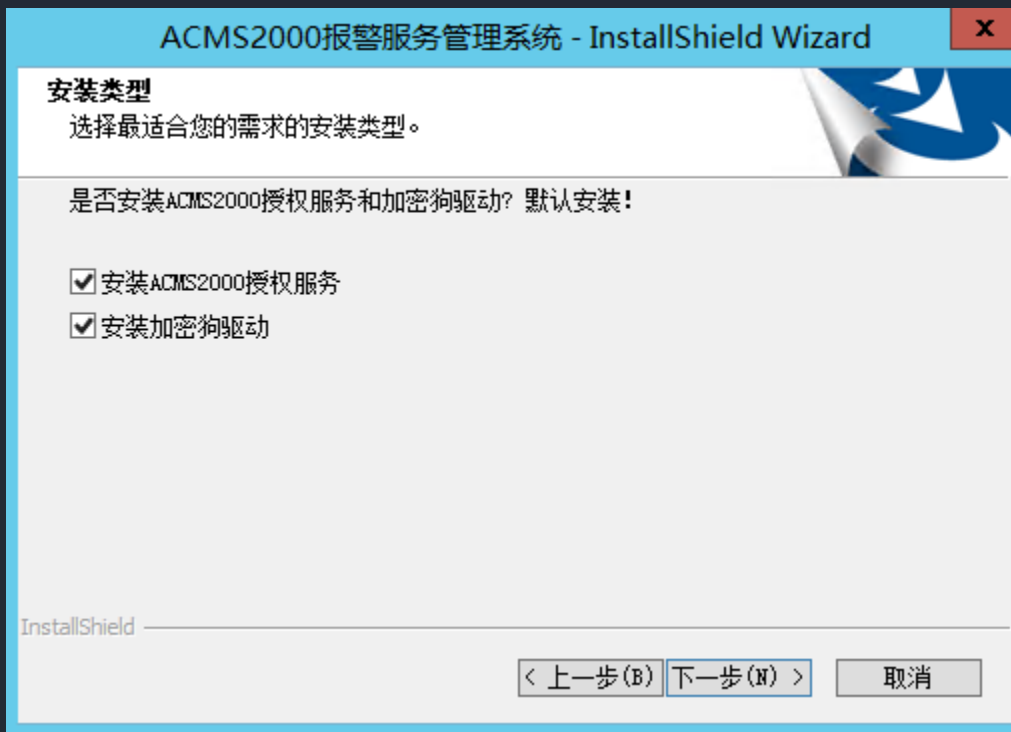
ACMS2000报警服务管理系统 - InstallShield Wizard

x

安装类型

选择最适合您的需求的安装类型。

是否安装ACMS2000授权服务和加密狗驱动? 默认安装!

安装ACMS2000授权服务

安装加密狗驱动

InstallShield

< 上一步(B)

下一步(N) >

取消